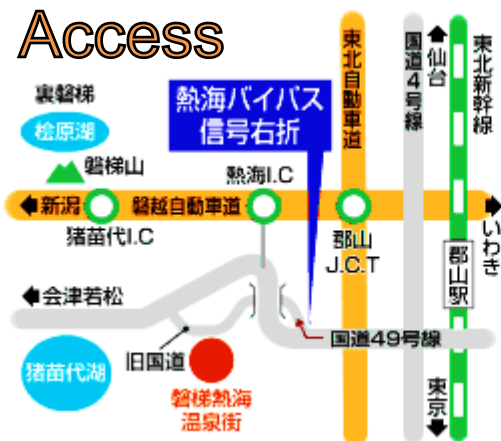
Access

裏磐梯

桧原湖

磐梯山

熱海バイパス
信号右折

東北自動車道

国道4号線

仙台

東北新幹線

熱海I.C

新潟

磐越自動車道

いわき

猪苗代I.C

郡山
J.C.T

郡山駅

会津若松

国道49号線

猪苗代湖

旧国道

磐梯熱海
温泉街

東京